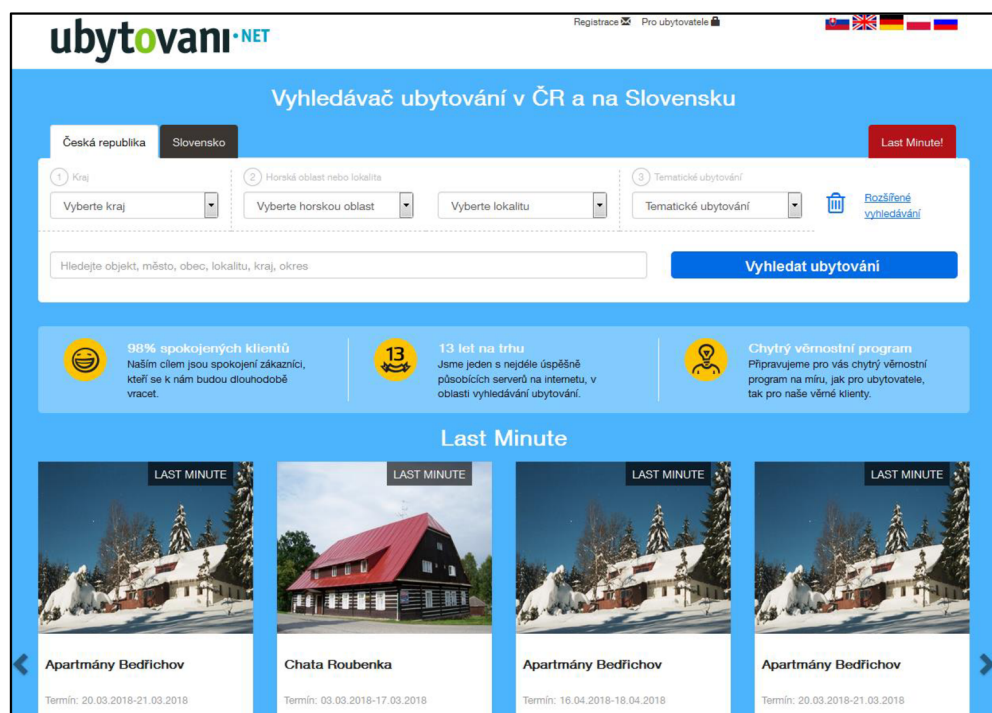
ubytovani·NET

Registrace Pro ubytovatele

Vyhledávač ubytování v ČR a na Slovensku

Česká republika Slovensko

Last Minute!

1 Kraj
Vyberte kraj

2 Horská oblast nebo lokalita
Vyberte horskou oblast
Vyberte lokalitu

3 Tematické ubytování
Tematické ubytování

Rozšířené vyhledávání

Hledejte objekt, město, obec, lokalitu, kraj, okres

Vyhledat ubytování

98% spokojených klientů
Naším cílem jsou spokojení zákazníci, kteří se k nám budou dlouhodobě vracet.

13
13 let na trhu
Jsme jeden s nejdéle úspěšně působících serverů na internetu, v oblasti vyhledávání ubytování.

Chytrý věrnostní program
Připravujeme pro vás chytrý věrnostní program na míru, jak pro ubytovatele, tak pro naše věrné klienty.

Last Minute

LAST MINUTE
Apartmány Bedřichov
Termín: 20.03.2018-21.03.2018

LAST MINUTE
Chata Roubenka
Termín: 03.03.2018-17.03.2018

LAST MINUTE
Apartmány Bedřichov
Termín: 16.04.2018-18.04.2018

LAST MINUTE
Apartmány Bedřichov
Termín: 20.03.2018-21.03.2018